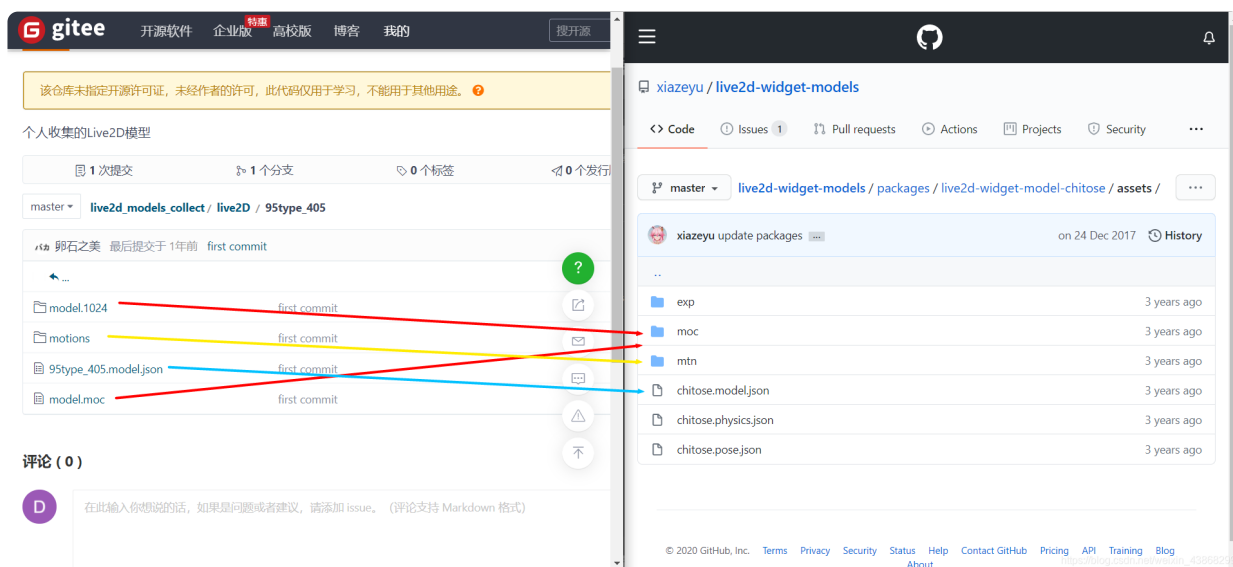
gitee 开源软件 企业版 特惠 高校版 博客 我的 搜开源

该仓库未指定开源许可证，未经作者的许可，此代码仅用于学习，不能用于其他用途。

个人收集的Live2D模型

1 次提交 1 个分支 0 个标签 0 个发行

master live2d_models_collect / live2D / 95type_405

卵石之美 最后提交于 1年前 first commit

...

model.1024 first commit
motions first commit
95type_405.model.json first commit
model.moc first commit

评论 ( 0 )

D 在此输入你想说的话，如果是问题或者建议，请添加 issue。（评论支持 Markdown 格式）

xiazeyu / live2d-widget-models

Code Issues 1 Pull requests Actions Projects Security ···

master live2d-widget-models / packages / live2d-widget-model-chitose / assets / ···

xiazeyu update packages ... on 24 Dec 2017 History

..
exp 3 years ago
moc 3 years ago
mtn 3 years ago
chitose.model.json 3 years ago
chitose.physics.json 3 years ago
chitose.pose.json 3 years ago

© 2020 GitHub, Inc. Terms Privacy Security Status Help Contact GitHub Pricing API Training Blog About

https://blog.csdn.net/weixin_4386829